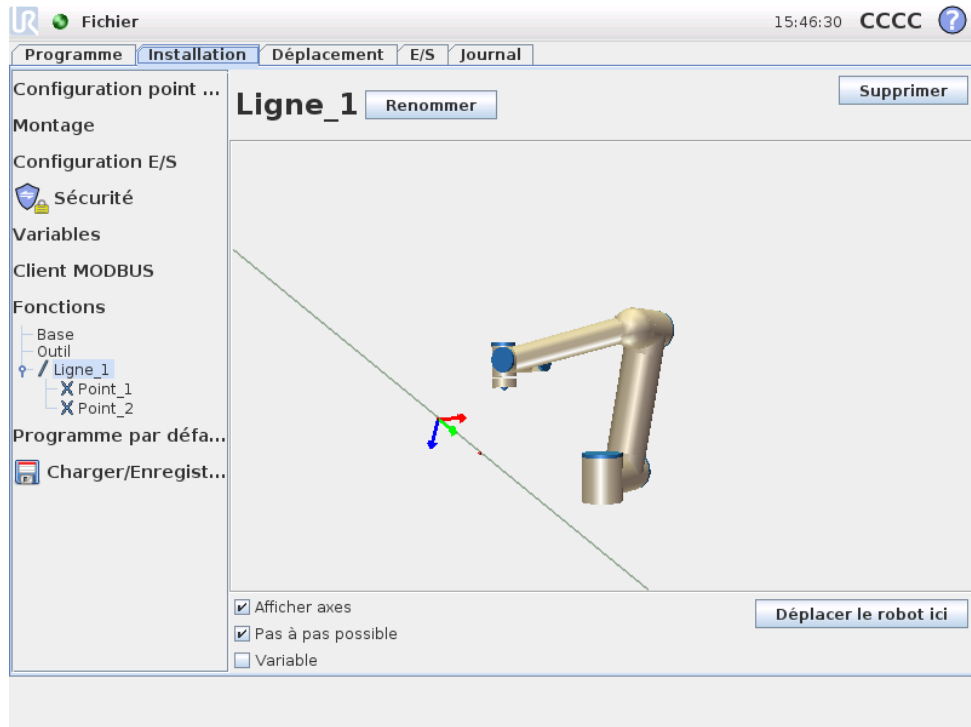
Fichier

15:46:30 CCCC

Programme | Installation | Déplacement | E/S | Journal

Configuration point ...
Montage
Configuration E/S
Sécurité
Variables
Client MODBUS
Fonctions
Base
Outil
Ligne_1
Point_1
Point_2
Programme par défa...
Charger/Enregist...

Ligne_1 Renommer

Supprimer

Afficher axes
Pas à pas possible
Variable

Déplacer le robot ici